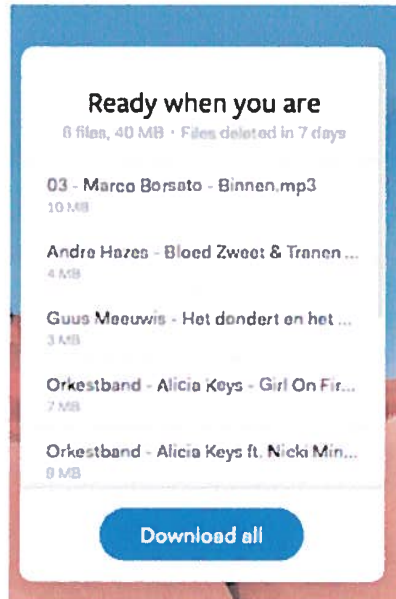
Ready when you are

8 files, 40 MB · Files deleted in 7 days

03 - Marco Borsato - Binnen.mp3
10 MB

Andre Hazes - Bloed Zweet & Tranen ...
4 MB

Guus Meeuwis - Het dondert en het ...
3 MB

Orkestband - Alicia Keys - Girl On Fir...
7 MB

Orkestband - Alicia Keys ft. Nicki Min...
8 MB

Download all